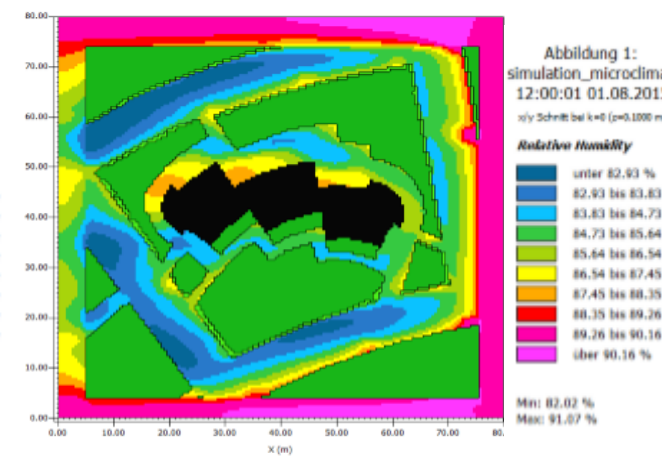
Abbildung 1:
simulation_microclima
12:00:01 01.08.201

x/y Schnitt bei k=0 (z=0.1000 m

Relative Humidity

unter 82.93 %
82.93 bis 83.83
83.83 bis 84.73
84.73 bis 85.64
85.64 bis 86.54
86.54 bis 87.45
87.45 bis 88.35
88.35 bis 89.26
89.26 bis 90.16
über 90.16 %

Min: 82.02 %
Max: 91.07 %

80.00
70.00
60.00
50.00
40.00
30.00
20.00
10.00
0.00

0.00 10.00 20.00 30.00 40.00 50.00 60.00 70.00 80.

X (m)